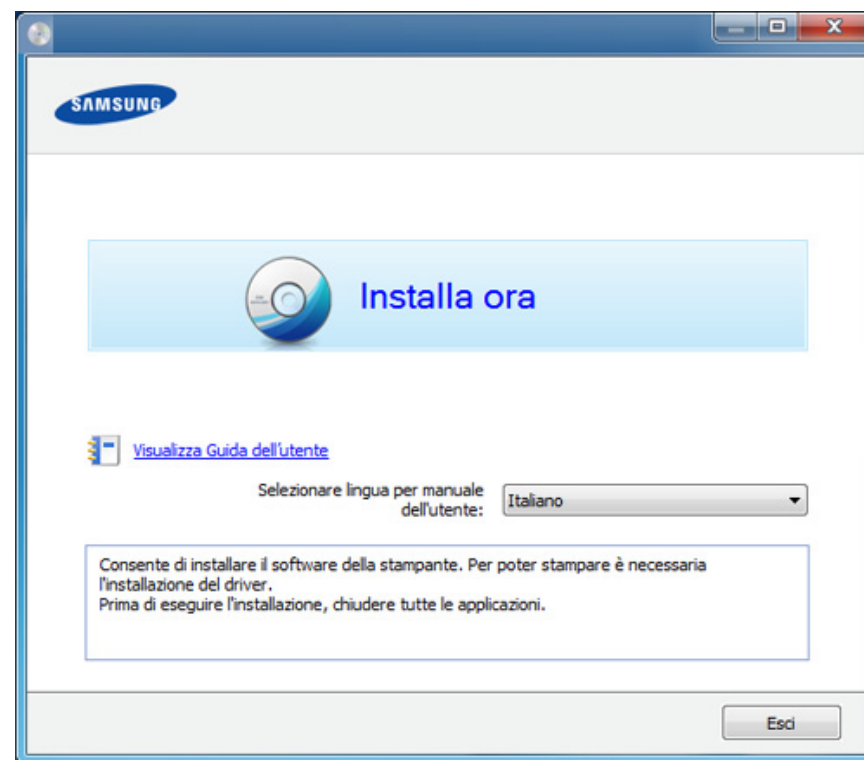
SAMSUNG

Installa ora

Visualizza Guida dell'utente

Selezionare lingua per manuale dell'utente: Italiano

Consente di installare il software della stampante. Per poter stampare è necessaria l'installazione del driver.
Prima di eseguire l'installazione, chiudere tutte le applicazioni.

Esci